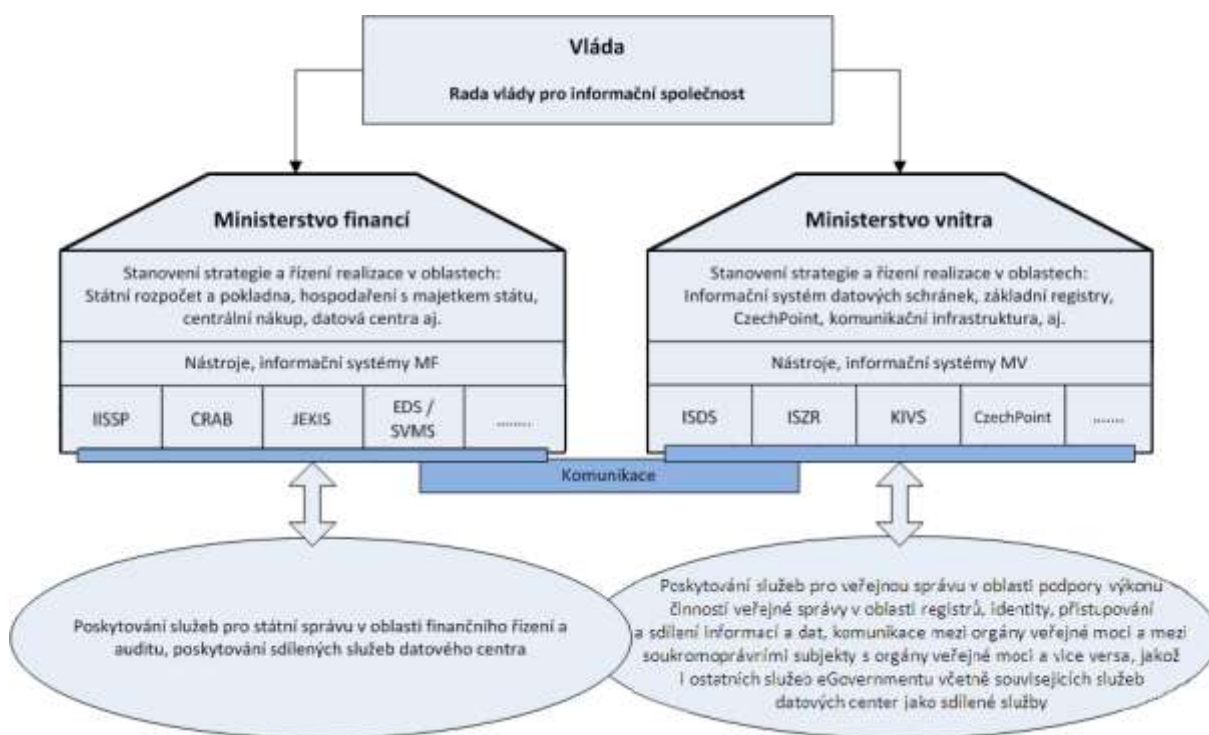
Vláda

Rada vlády pro informační společnost

Ministerstvo financí

Stanovení strategie a řízení realizace v oblastech: Státní rozpočet a pokladna, hospodaření s majetkem státu, centrální nákup, datová centra aj.

Nástroje, informační systémy MF

| IISSP | CRAB | JEKIS | EDS / SVMS | ........ |
|---|---|---|---|---|

Ministerstvo vnitra

Stanovení strategie a řízení realizace v oblastech: Informační systém datových schránek, základní registry, CzechPoint, komunikační infrastruktura, aj.

Nástroje, informační systémy MV

| ISDS | ISZR | KIVS | CzechPoint | ........ |
|---|---|---|---|---|

Komunikace

Poskytování služeb pro státní správu v oblasti finančního řízení a auditu, poskytování sdílených služeb datového centra

Poskytování služeb pro veřejnou správu v oblasti podpory výkonu činností veřejné správy v oblasti registrů, identity, přistupování a sdílení informací a dat, komunikace mezi orgány veřejné moci a mezi soukromoprávními subjekty s orgány veřejné moci a vice versa, jakož i ostatních služeb eGovernmentu včetně souvisejících služeb datových center jako sdílené služby